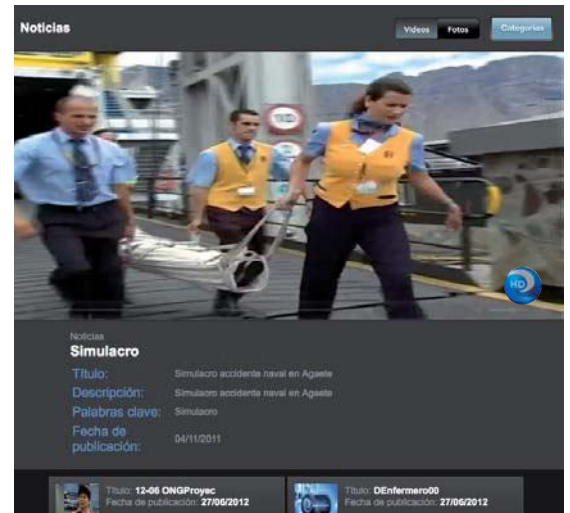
Noticias

Videos Fotos Categorías

HD

Noticias
Simulacro

Título: Simulacro accidente naval en Agaete
Descripción: Simulacro accidente naval en Agaete
Palabras clave: Simulacro
Fecha de publicación: 04/11/2011

Título: 12-06 ONGProyec
Fecha de publicación: 27/06/2012

Título: DEnfermero00
Fecha de publicación: 27/06/2012